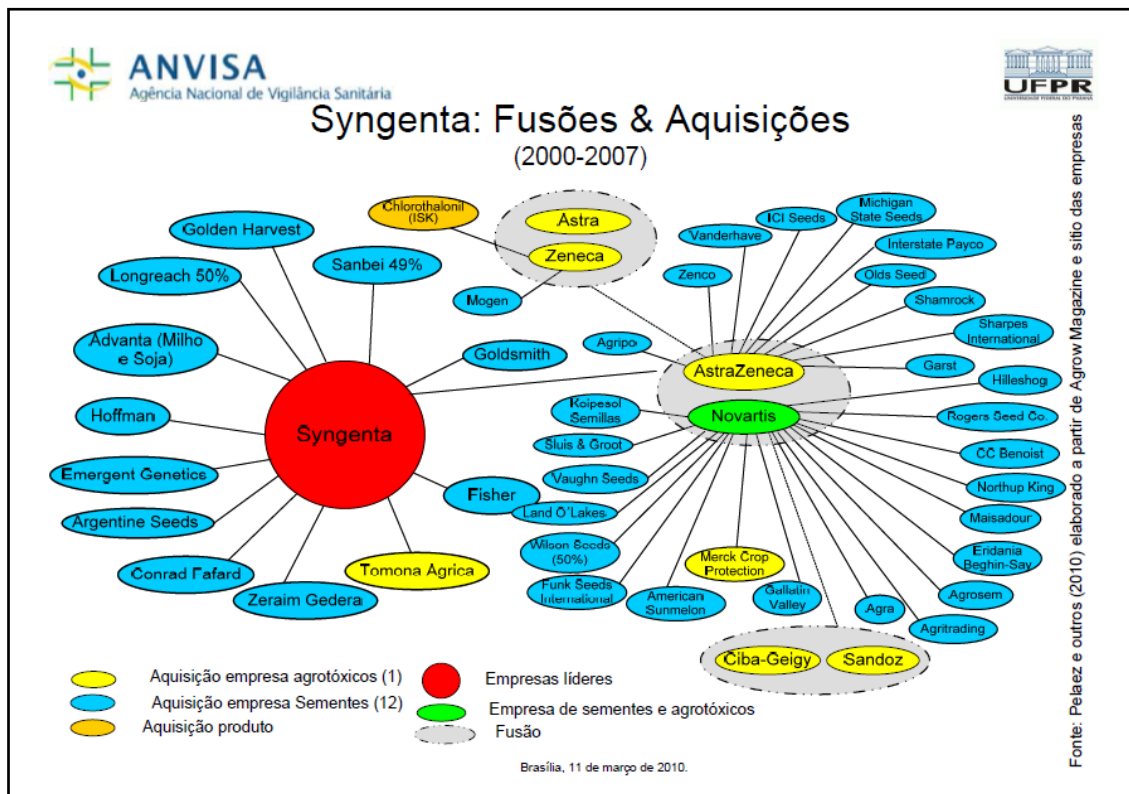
ANVISA
Agência Nacional de Vigilância Sanitária

UFPR

Syngenta: Fusões & Aquisições
(2000-2007)

Golden Harvest
Longreach 50%
Advanta (Milho e Soja)
Hoffman
Emergent Genetice
Argentine Seeds
Conrad Fafard
Zeraim Gedera
Tomona Agrica
Fisher
Goldsmith
Sanbei 49%
Syngenta

Chlorothalonil (ISK)
Astra
Zeneca
Mogen

Agripo
AstraZeneca
Novartis
Koipesol Semillas
Sluis & Groot
Vaughn Seeds
Land O'Lakes
Wilson Seeds (50%)
Funk Seeds International
American Sunmelon
Merck Crop Protection
Gallatin Valley
Agra
Agritrading
Agrosem
Eridania Beghin-Say
Maisadour
Northup King
CC Benoist
Rogers Seed Co.
Hilleshog
Garst
Sharpes International
Shamrock
Olds Seed
Interstate Payco
Michigan State Seeds
ICI Seeds
Vanderhave
Zenco

Ciba-Geigy
Sandoz

Aquisição empresa agrotóxicos (1)
Aquisição empresa Sementes (12)
Aquisição produto
Empresas líderes
Empresa de sementes e agrotóxicos
Fusão

Brasília, 11 de março de 2010.

Fonte: Pelaez e outros (2010) elaborado a partir de Agrow Magazine e sítio das empresas